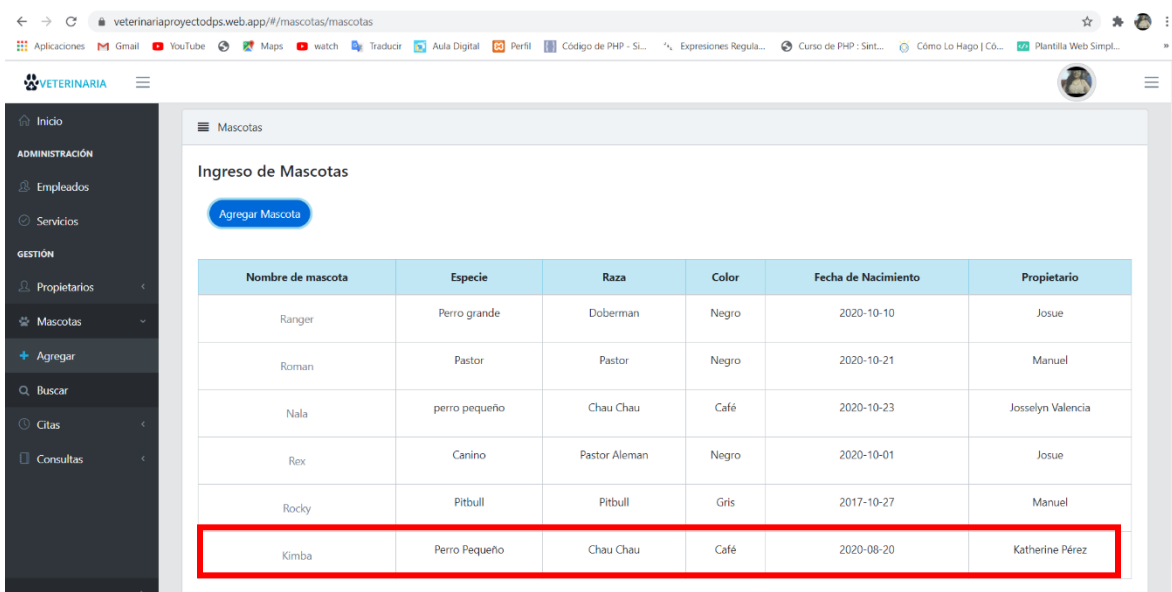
veterinariaproyectodps.web.app/#/mascotas/mascotas

Aplicaciones Gmail YouTube Maps watch Traducir Aula Digital Perfil Código de PHP - Si... Expresiones Regula... Curso de PHP : Sint... Cómo Lo Hago | Có... Plantilla Web Simpl...

VETERINARIA

Inicio
ADMINISTRACIÓN
Empleados
Servicios
GESTIÓN
Propietarios
Mascotas
+ Agregar
Buscar
Citas
Consultas

Mascotas

Ingreso de Mascotas

Agregar Mascota

| Nombre de mascota | Especie | Raza | Color | Fecha de Nacimiento | Propietario |
|---|---|---|---|---|---|
| Ranger | Perro grande | Doberman | Negro | 2020-10-10 | Josue |
| Roman | Pastor | Pastor | Negro | 2020-10-21 | Manuel |
| Nala | perro pequeño | Chau Chau | Café | 2020-10-23 | Josselyn Valencia |
| Rex | Canino | Pastor Aleman | Negro | 2020-10-01 | Josue |
| Rocky | Pitbull | Pitbull | Gris | 2017-10-27 | Manuel |
| Kimba | Perro Pequeño | Chau Chau | Café | 2020-08-20 | Katherine Pérez |